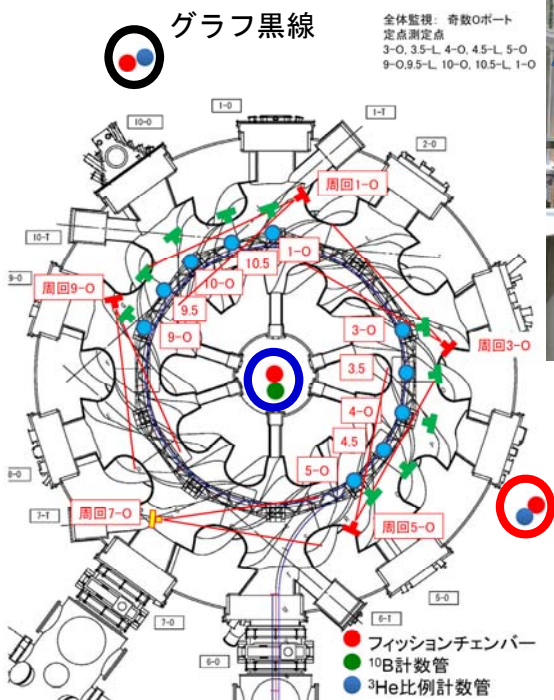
グラフ黒線

全体監視：奇数Oポート
定点測定点
3-O, 3.5-L, 4-O, 4.5-L, 5-O
9-O,9.5-L, 10-O, 10.5-L, 1-O

1-O
1-T
2-O
10-O
10-T
9-O
8-O
7-T
7-O
6-O
6-T
5-O

周回1-O
周回9-O
周回3-O
周回7-O
周回5-O
10.5
1-O
10-O
9.5
9-O
3-O
3.5
4-O
4.5
5-O

フィッションチェンバー
$^{10}$B計数管
$^{3}$He比例計数管